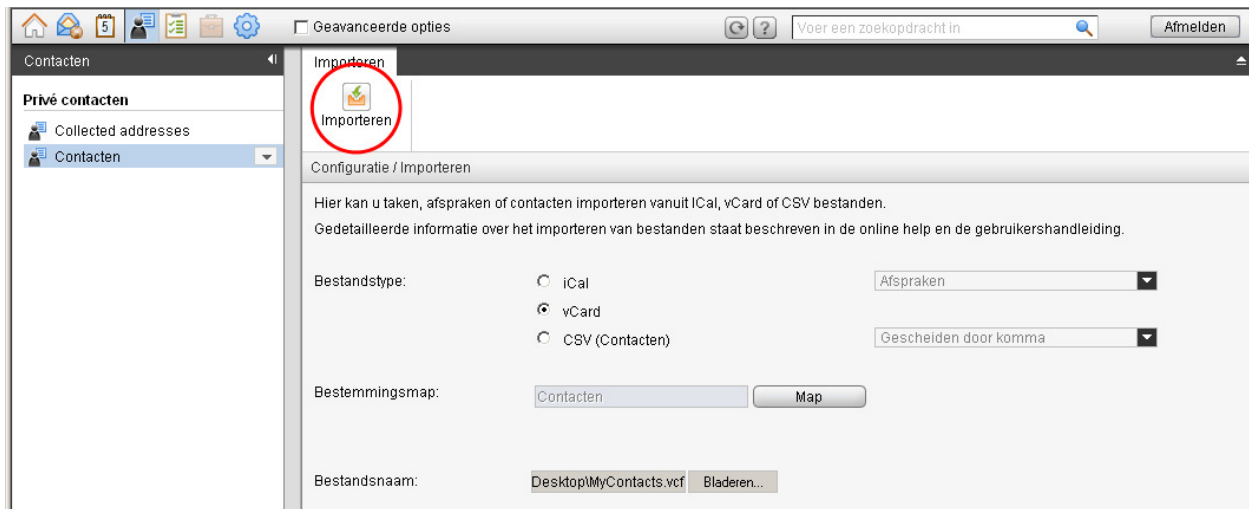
5 Geavanceerde opties

Voer een zoekopdracht in

Afmelden

Contacten

Privé contacten

Collected addresses

Contacten

Importeren

Importeren

Configuratie / Importeren

Hier kan u taken, afspraken of contacten importeren vanuit ICal, vCard of CSV bestanden.

Gedetailleerde informatie over het importeren van bestanden staat beschreven in de online help en de gebruikershandleiding.

Bestandstype:

iCal

Afspraken

vCard

CSV (Contacten)

Gescheiden door komma

Bestemmingsmap:

Contacten

Map

Bestandsnaam:

Desktop\MyContacts.vcf

Bladeren...